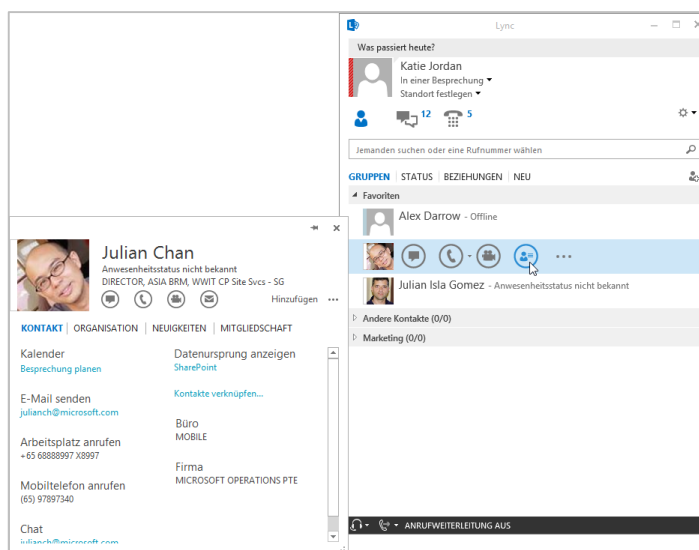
Lync

Was passiert heute?

Katie Jordan
In einer Besprechung
Standort festlegen

12 5

Jemanden suchen oder eine Rufnummer wählen

GRUPPEN | STATUS | BEZIEHUNGEN | NEU

Favoriten

Alex Darrow - Offline

Julian Isla Gomez - Anwesenheitsstatus nicht bekannt

Andere Kontakte (0/0)

Marketing (0/0)

ANRUFWEITERLEITUNG AUS

Julian Chan
Anwesenheitsstatus nicht bekannt
DIRECTOR, ASIA BRM, WWIT CP Site Svcs - SG

Hinzufügen ···

KONTAKT | ORGANISATION | NEUIGKEITEN | MITGLIEDSCHAFT

Kalender
Besprechung planen

E-Mail senden
julianch@microsoft.com

Arbeitsplatz anrufen
+65 68888997 X8997

Mobiltelefon anrufen
(65) 97897340

Chat
julianch@microsoft.com

Datenursprung anzeigen
SharePoint

Kontakte verknüpfen...

Büro
MOBILE

Firma
MICROSOFT OPERATIONS PTE